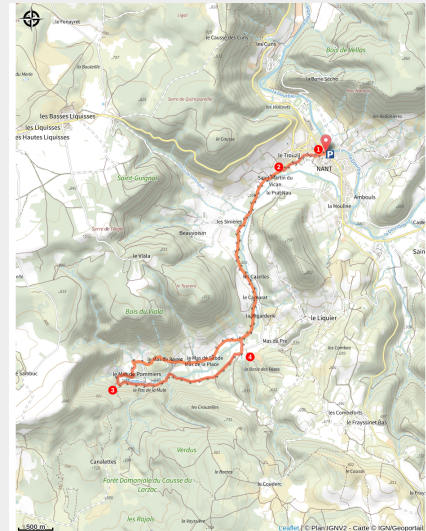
le Fraysset
le Causse des Cuns
les Cuns
Bois de Vellas
la Baume Sèche
les Hollovets
les Basses Liquisses
les Liquisses
les Hautes Liquisses
Serre de Quinquinelle
le Grezas
le Trouil
1
P
NANT
2
Saint-Guignon
Saint-Martin du Vican
le Pradinas
Ambouls
la Houline
les Sivières
Serre de Tiloury
Beaucoum
le Viala
le Nardier
les Cazelles
le Cayrouet
le Liquier
la Pignerade
Bois du Viala
Mas du Pré
4
le Mas de Sagde
Mas de la Place
le Mas du Rouge
le Mas de Pommiers
3
le Mas de la Mule
les Crouzolles
les Combettes
le Fraysinnet Bas
Verdus
Canalettes
Forêt Domaniale du Causse du Larzac
les Rajals
500 m
Leaflet | © Plan IGNV2 - Carte © IGN/Geoportail